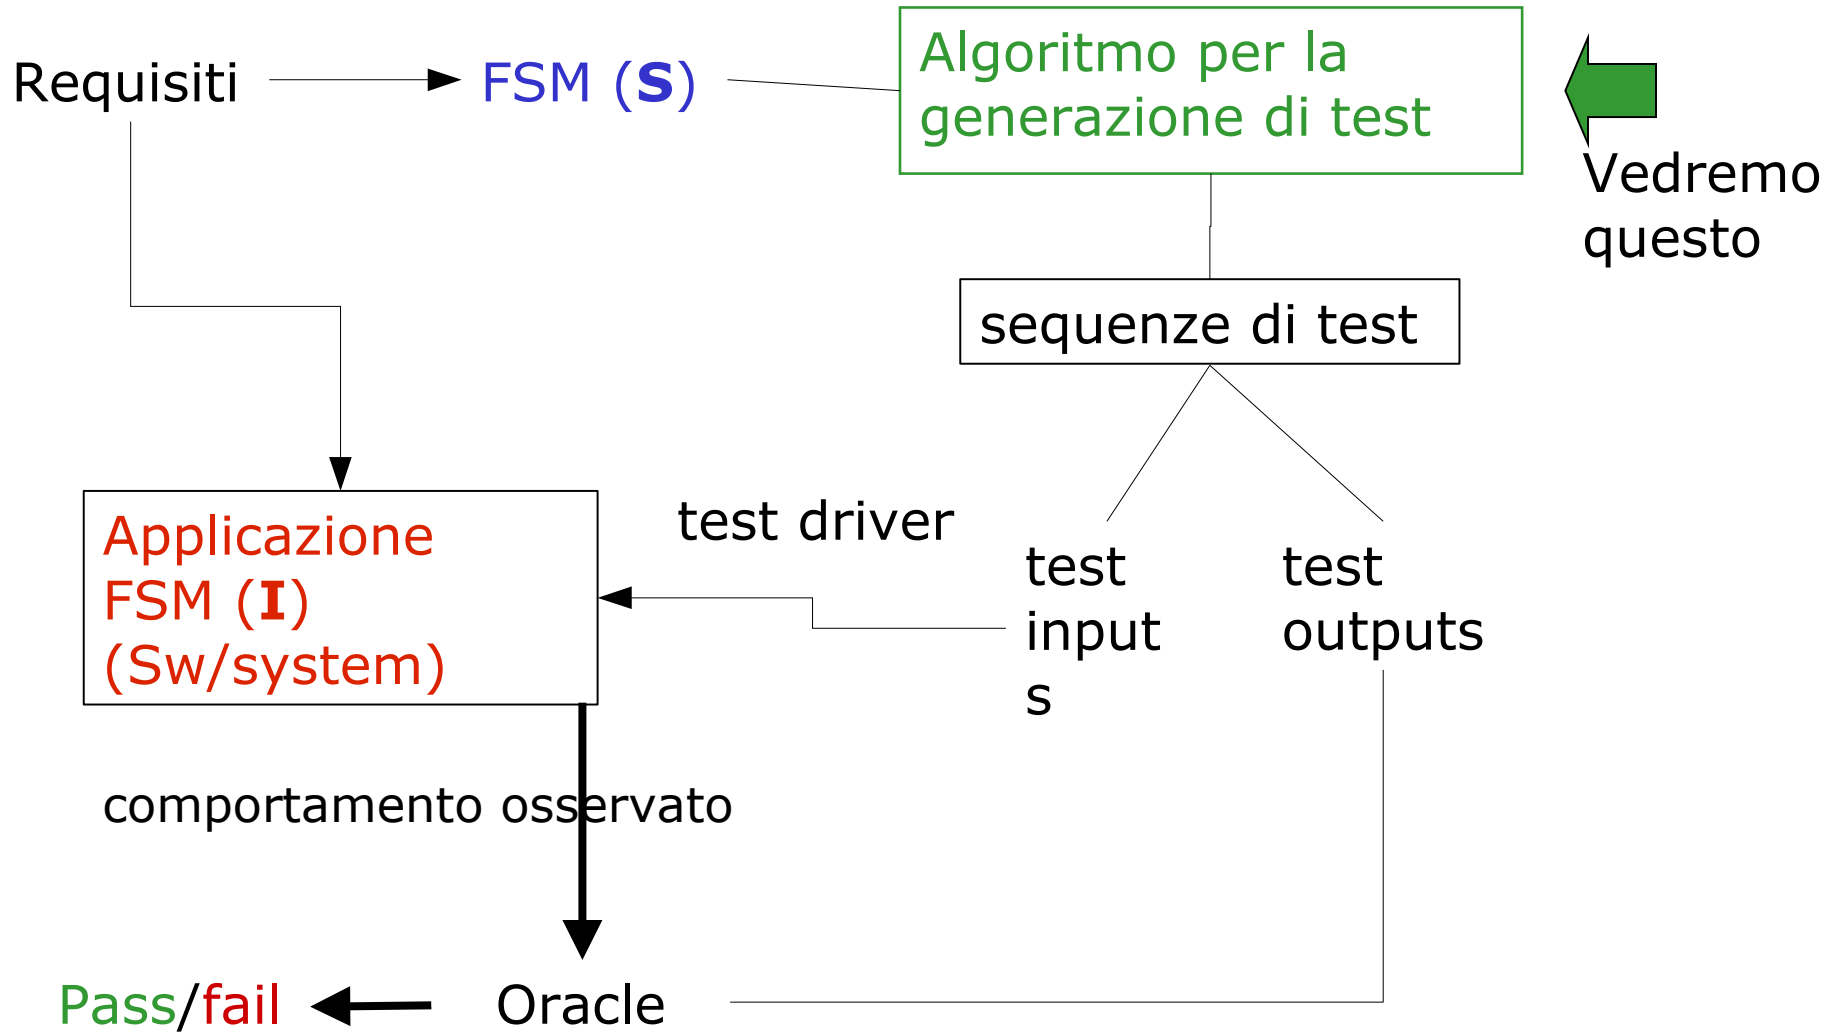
Requisiti

FSM (S)

Algoritmo per la generazione di test

Vedremo questo

sequenze di test

Applicazione FSM (I) (Sw/system)

test driver

test inputs

test outputs

comportamento osservato

Pass/fail

Oracle